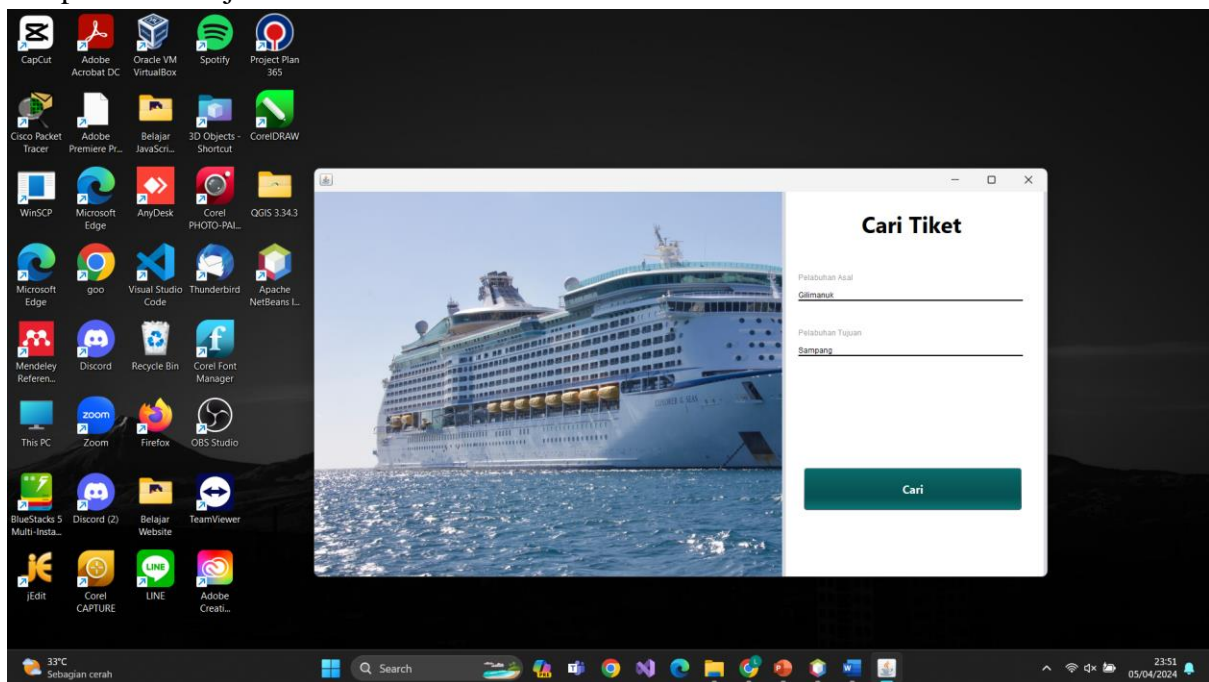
CapCut
Adobe Acrobat DC
Oracle VM VirtualBox
Spotify
Project Plan 365
Cisco Packet Tracer
Adobe Premiere Pr...
Belajar JavaScri...
3D Objects - Shortcut
CorelDRAW
WinSCP
Microsoft Edge
AnyDesk
Corel PHOTO-PAI...
QGIS 3.34.3
Microsoft Edge
goo
Visual Studio Code
Thunderbird
Apache NetBeans I...
Mendeley Referen...
Discord
Recycle Bin
Corel Font Manager
This PC
Zoom
Firefox
OBS Studio
BlueStacks 5 Multi-Insta...
Discord (2)
Belajar Website
TeamViewer
jEdit
Corel CAPTURE
LINE
Adobe Creati...

Cari Tiket

Pelabuhan Asal
Gilimanuk

Pelabuhan Tujuan
Sampang

Cari

33°C
Sebagian cerah
Search
23:51
05/04/2024